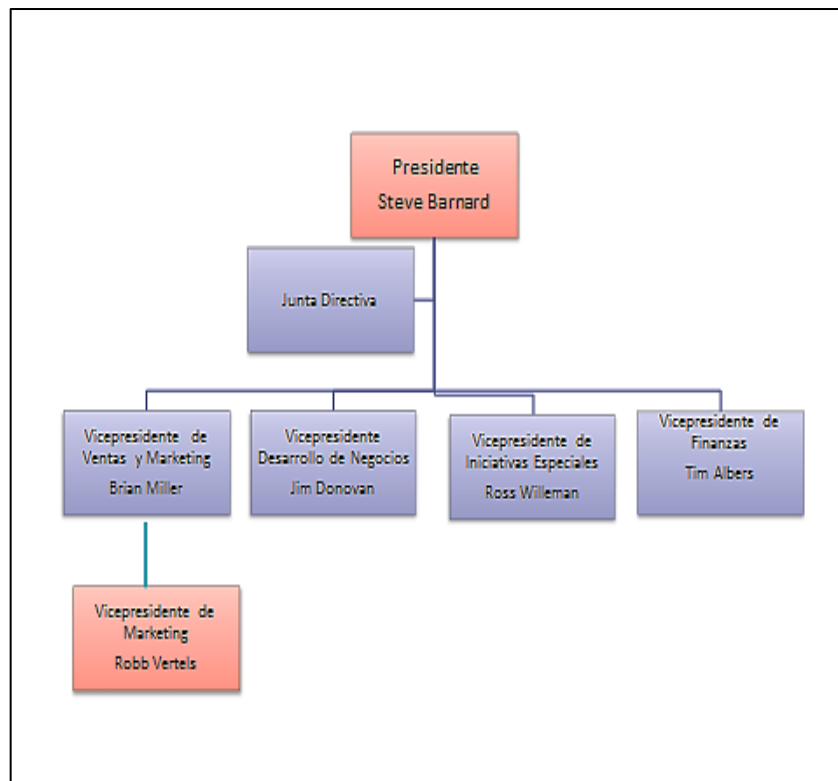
Presidente
Steve Barnard

Junta Directiva

Vicepresidente de Ventas y Marketing
Brian Miller

Vicepresidente Desarrollo de Negocios
Jim Donovan

Vicepresidente de Iniciativas Especiales
Ross Willeman

Vicepresidente de Finanzas
Tim Albers

Vicepresidente de Marketing
Robb Vertels